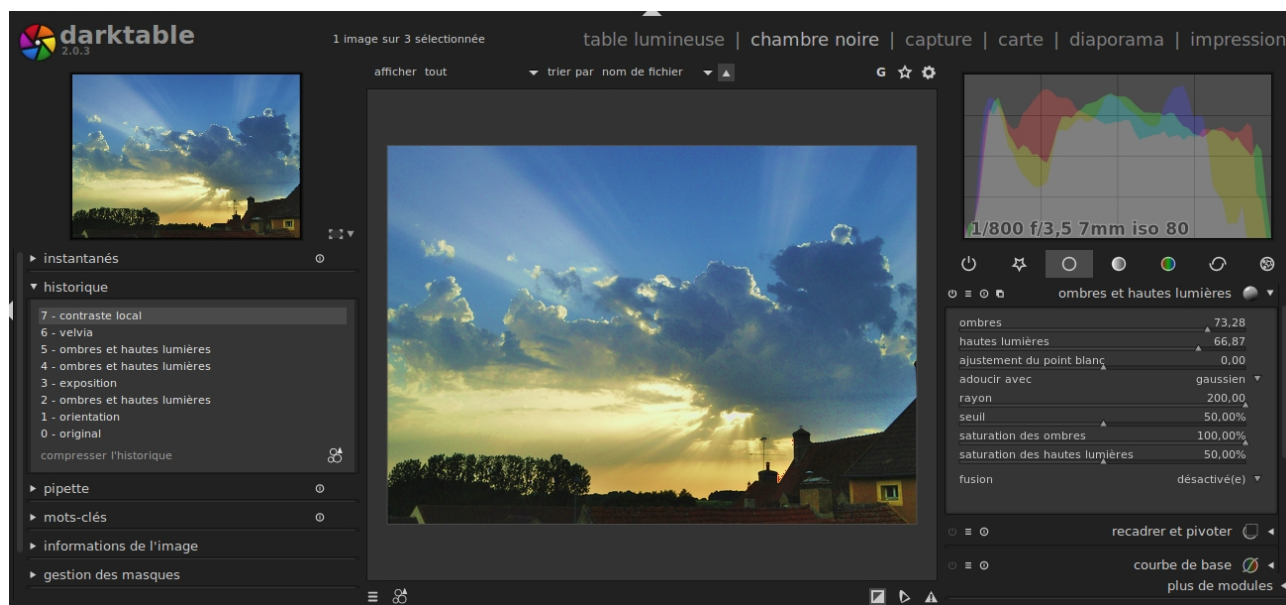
darktable
2.0.3

1 image sur 3 sélectionnée

table lumineuse | chambre noire | capture | carte | diaporama | impression

afficher tout

trier par nom de fichier

G

▸ instantanés

▾ historique

7 - contraste local
6 - velvia
5 - ombres et hautes lumières
4 - ombres et hautes lumières
3 - exposition
2 - ombres et hautes lumières
1 - orientation
0 - original

compresser l'historique

▸ pipette

▸ mots-clés

▸ informations de l'image

▸ gestion des masques

1/800 f/3,5 7mm iso 80

ombres et hautes lumières

| | |
|---|---|
| ombres | 73,28 |
| hautes lumières | 66,87 |
| ajustement du point blanc | 0,00 |
| adoucir avec | gaussien |
| rayon | 200,00 |
| seuil | 50,00% |
| saturation des ombres | 100,00% |
| saturation des hautes lumières | 50,00% |
| fusion | désactivé(e) |

recadrer et pivoter

courbe de base

plus de modules